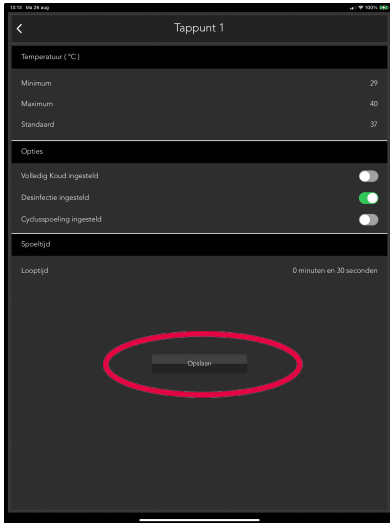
13:13 Ma 26 aug
100%

Tappunt 1

Temperatuur (°C)

Minimum 29

Maximum 40

Standaard 37

Opties

Volledig Koud ingesteld

Desinfectie ingesteld

Cyclusspoeling ingesteld

Spoeltijd

Looptijd 0 minuten en 30 seconden

Opslaan